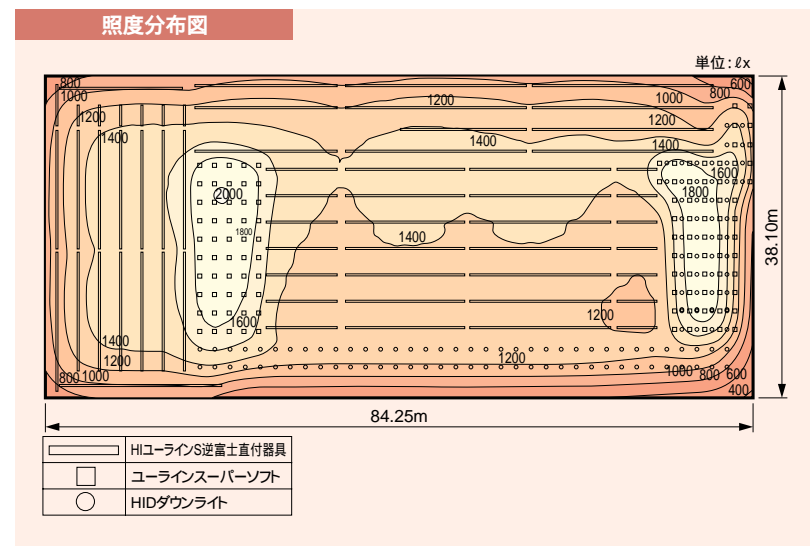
照度分布図

単位：ℓx

800
1000
1200
1400
1200
1000
800
600
1200
1400
1400
1600
2000
1800
1800
1400
1600
1200
1400
1200
1200
800
1000
1000
800
600
400

38.10m

84.25m

| | |
|---|---|
| | HIユーラインS逆富士直付器具 |
| □ | ユーラインスーパーソフト |
| ○ | HIDダウンライト |